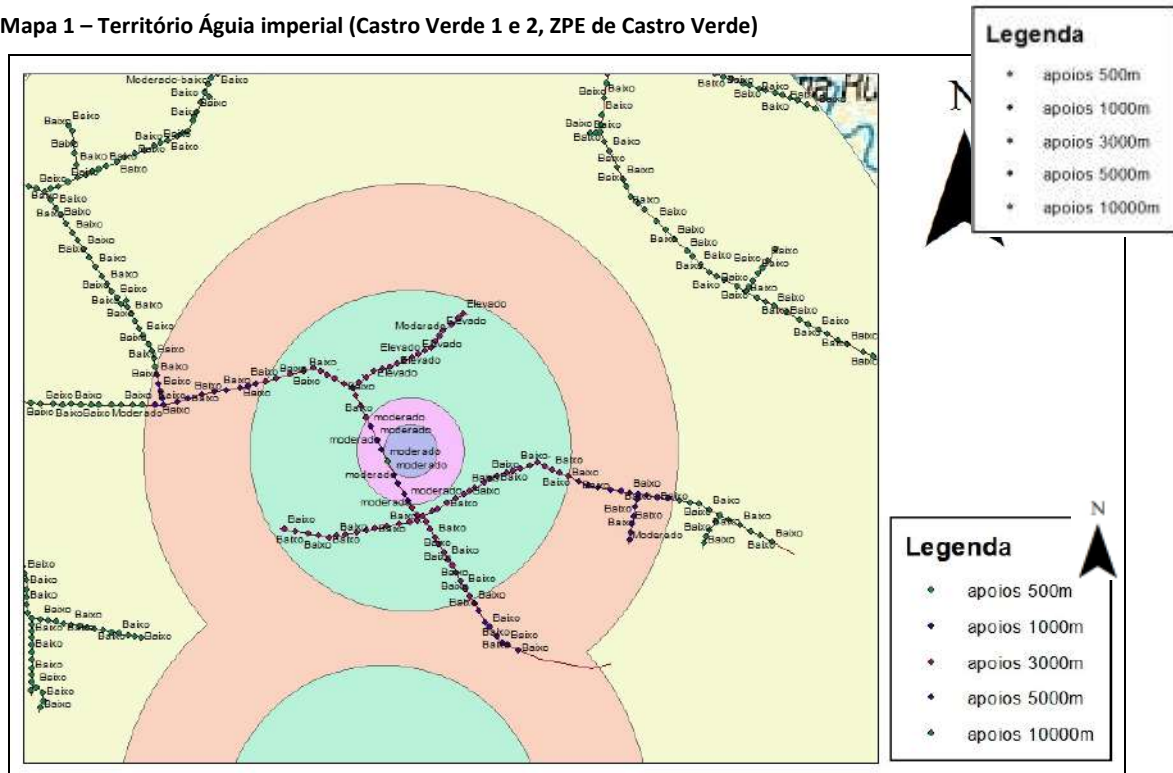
Mapa 1 – Território Águia imperial (Castro Verde 1 e 2, ZPE de Castro Verde)

Legenda
apoios 500m
apoios 1000m
apoios 3000m
apoios 5000m
apoios 10000m

N

Moderado-baixo Baixo Baixo Baixo Baixo Baixo Baixo Baixo Baixo Baixo Baixo Baixo Baixo Baixo Baixo Baixo Baixo Baixo Baixo Baixo Baixo Baixo Baixo Baixo Baixo Baixo

Baixo Baixo Baixo Baixo Baixo Baixo Baixo Baixo Baixo Baixo Baixo Baixo Baixo Baixo Baixo Baixo Baixo Baixo Baixo Baixo Baixo Baixo

Elevado Moderado Elevado Elevado Elevado Elevado Baixo Baixo Baixo Baixo Baixo Baixo Baixo Baixo Baixo Baixo Baixo Baixo Baixo Baixo Moderado

Baixo moderado moderado moderado moderado moderado moderado moderado moderado

Baixo Baixo Baixo Baixo Baixo Baixo Baixo Baixo Baixo Baixo Baixo Baixo Baixo Moderado Baixo Baixo Baixo Baixo Baixo Baixo Baixo Baixo Baixo Baixo Baixo Baixo Baixo Baixo Baixo Baixo Baixo

Baixo Baixo Baixo Baixo Baixo Baixo Baixo Baixo Baixo Baixo Baixo Baixo

N

Legenda
apoios 500m
apoios 1000m
apoios 3000m
apoios 5000m
apoios 10000m